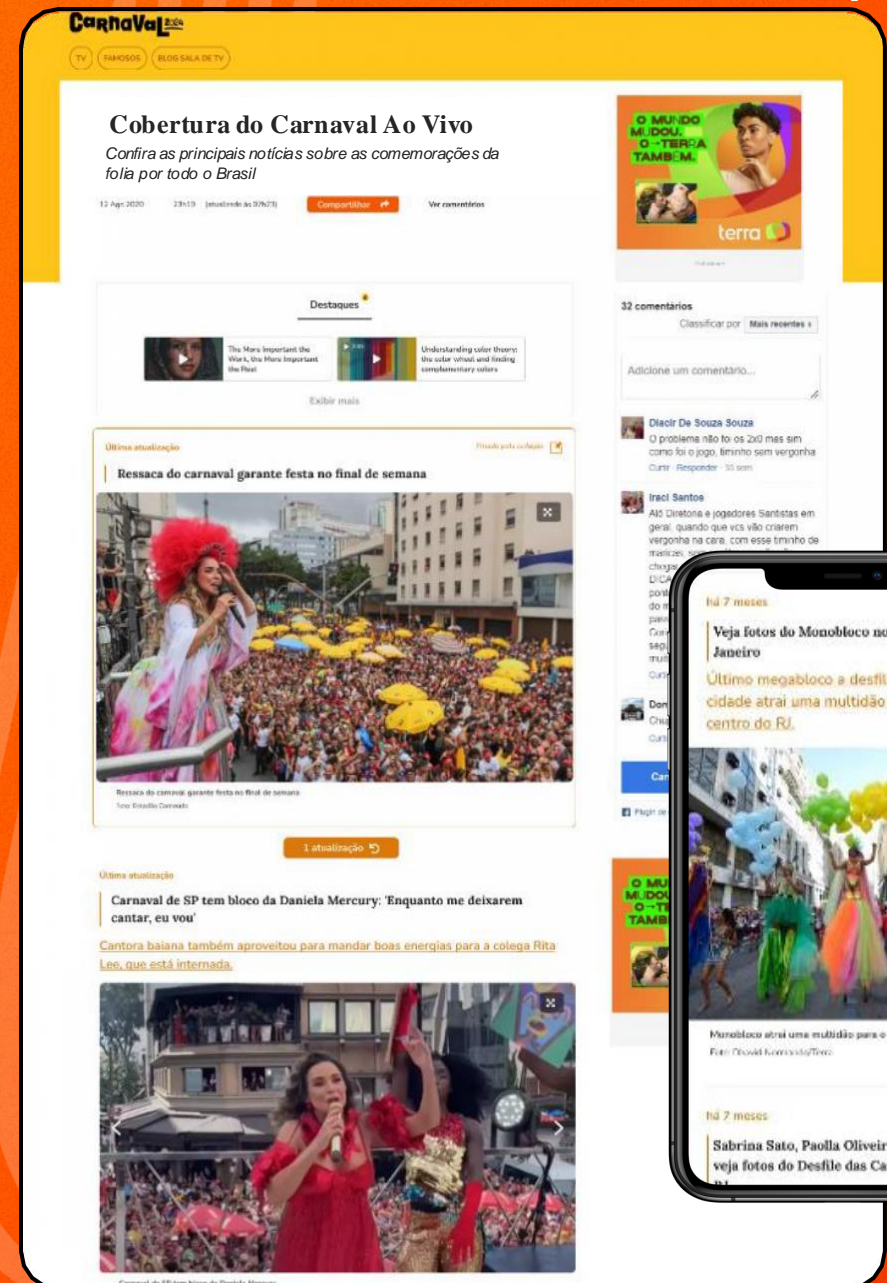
CarnaVaL 2024

TV FAMOSOS BLOG SALA DE TV

Cobertura do Carnaval Ao Vivo

Confira as principais notícias sobre as comemorações da folia por todo o Brasil

12 Apr 2020 23h19 (atualizado às 07h23) Compartilhar Ver comentários

O MUNDO MUDOU. O TERRA TAMBÉM.

terra

Destaques

The More Important the Work, the More Important the Rest

Understanding color theory: the color wheel and finding complementary colors

Exibir mais

Última atualização

Ressaca do carnaval garante festa no final de semana

Ressaca do carnaval garante festa no final de semana

1 atualização

Última atualização

Carnaval de SP tem bloco da Daniela Mercury: 'Enquanto me deixarem cantar, eu vou'

Cantora baiana também aproveitou para mandar boas energias para a colega Rita Lee, que está internada.

32 comentários

Classificar por Mais recentes

Adicione um comentário...

Diacir De Souza Souza
O problema não foi os 2x0 mas sim como foi o jogo, timinho sem vergonha
Curtir · Responder · 33 sem

Iraci Santos
Até Diretoria e jogadores Santistas em geral, quando que vcs vão criarem vergonha na cara, com esse timinho de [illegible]

O MUNDO MUDOU. O TERRA TAMBÉM.

há 7 meses

Veja fotos do Monobloco no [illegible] Janeiro

Último megabloco a desfil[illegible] cidade atrai uma multidão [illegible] centro do RJ.

Monobloco atrai uma multidão para o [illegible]
Foto: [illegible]/Terra

há 7 meses

Sabrina Sato, Paolla Oliveir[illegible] veja fotos do Desfile das Ca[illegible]